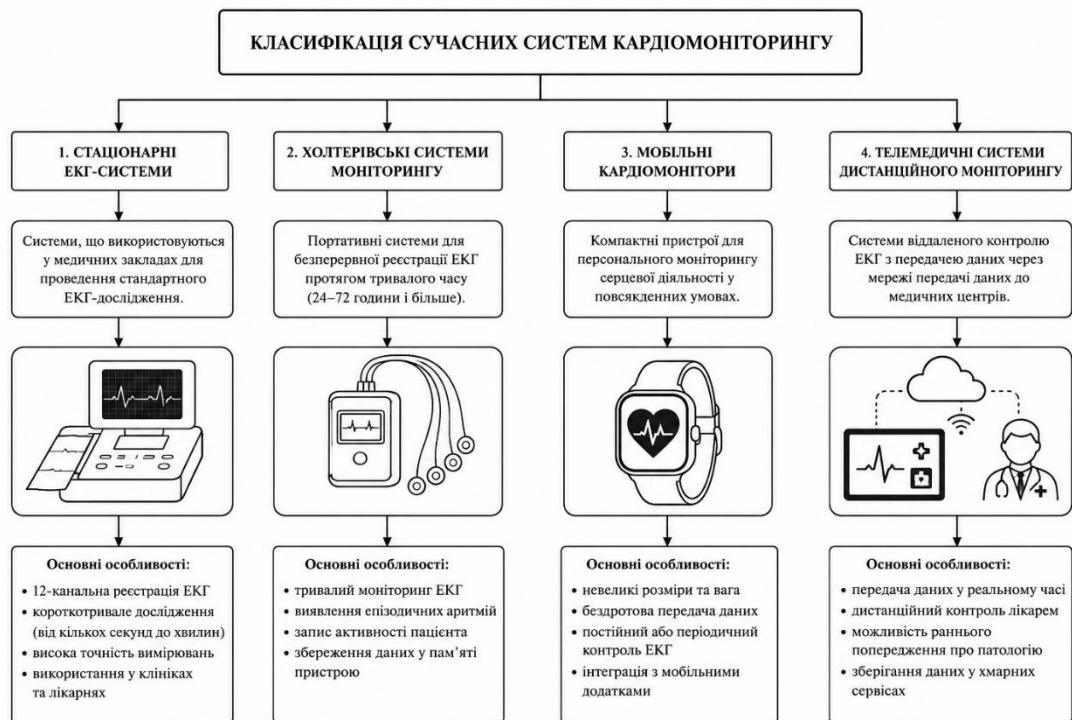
КЛАСИФІКАЦІЯ СУЧАСНИХ СИСТЕМ КАРДІОМОНІТОРИНГУ

1. СТАЦІОНАРНІ ЕКГ-СИСТЕМИ

Системи, що використовуються у медичних закладах для проведення стандартного ЕКГ-дослідження.

Основні особливості:
• 12-канальна реєстрація ЕКГ
• короткотривале дослідження (від кількох секунд до хвилин)
• висока точність вимірювань
• використання у клініках та лікарнях

2. ХОЛТЕРІВСЬКІ СИСТЕМИ МОНІТОРИНГУ

Портативні системи для безперервної реєстрації ЕКГ протягом тривалого часу (24–72 години і більше).

Основні особливості:
• тривалий моніторинг ЕКГ
• виявлення епізодичних аритмій
• запис активності пацієнта
• збереження даних у пам'яті пристрою

3. МОБІЛЬНІ КАРДІОМОНІТОРИ

Компактні пристрої для персонального моніторингу серцевої діяльності у повсякденних умовах.

Основні особливості:
• невеликі розміри та вага
• бездротова передача даних
• постійний або періодичний контроль ЕКГ
• інтеграція з мобільними додатками

4. ТЕЛЕМЕДИЧНІ СИСТЕМИ ДИСТАНЦІЙНОГО МОНІТОРИНГУ

Системи віддаленого контролю ЕКГ з передачею даних через мережі передачі даних до медичних центрів.

Основні особливості:
• передача даних у реальному часі
• дистанційний контроль лікарем
• можливість раннього попередження про патологію
• зберігання даних у хмарних сервісах